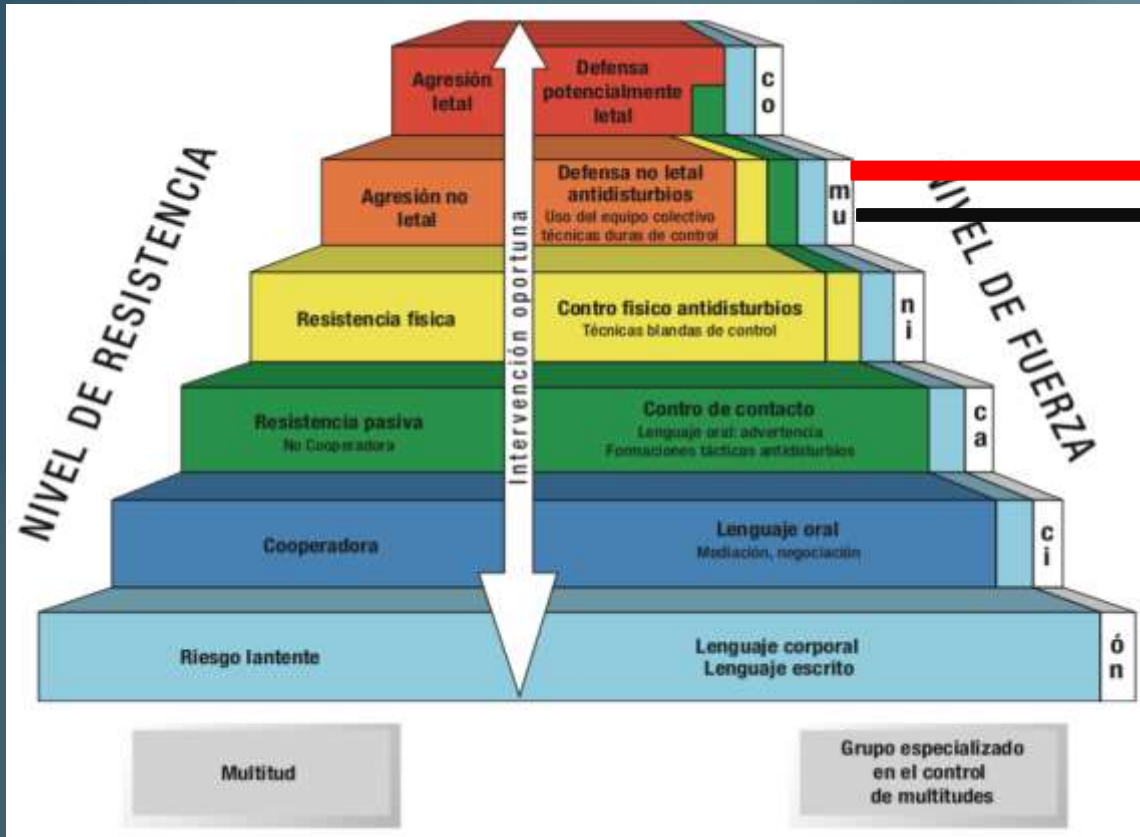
NIVEL DE RESISTENCIA

Agresión letal

Defensa potencialmente letal

c o

Agresión no letal

Defensa no letal antidisturbios
Uso del equipo colectivo técnicas duras de control

m u

Resistencia física

Contro físico antidisturbios
Técnicas blandas de control

n i

Resistencia pasiva
No Cooperadora

Contro de contacto
Lenguaje oral: advertencia
Formaciones tácticas antidisturbios

c a

Cooperadora

Lenguaje oral
Mediación, negociación

c i

Riesgo lantente

Lenguaje corporal
Lenguaje escrito

ó n

Intervención oportuna

NIVEL DE FUERZA

Multitud

Grupo especializado en el control de multitudes